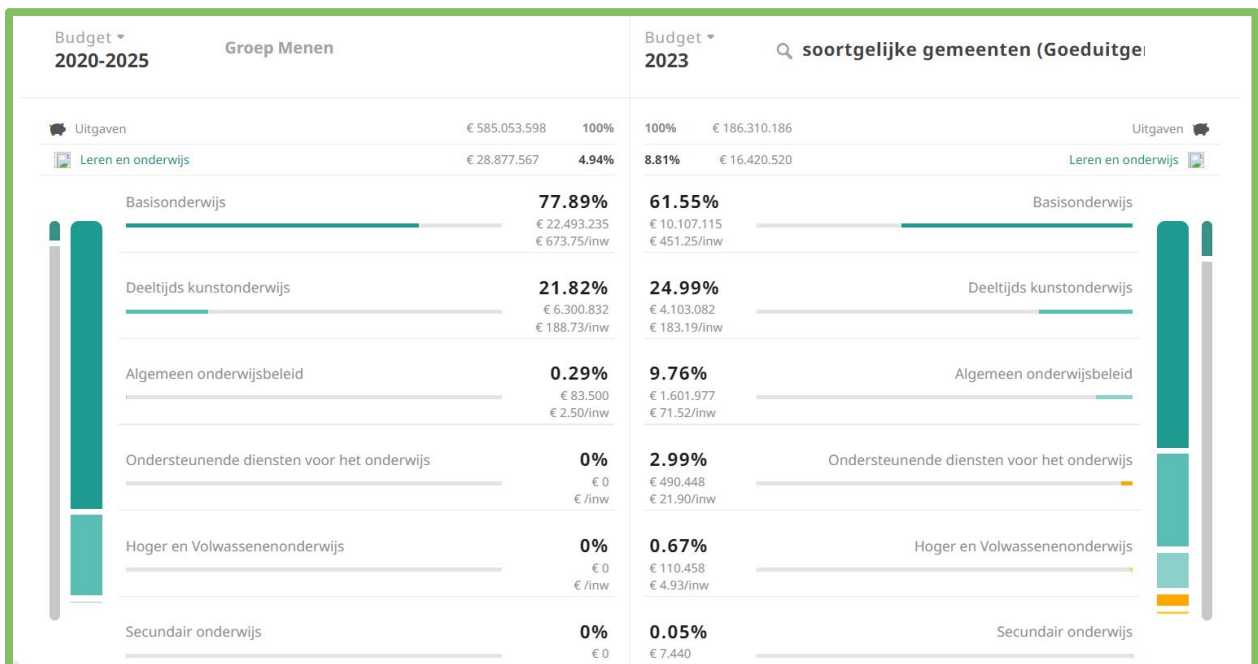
Budget ▾
2020-2025

Groep Menen

Budget ▾
2023

soortgelijke gemeenten (Goeduitge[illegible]

Uitgaven € 585.053.598 100%
Leren en onderwijs € 28.877.567 4.94%

100% € 186.310.186 Uitgaven
8.81% € 16.420.520 Leren en onderwijs

Basisonderwijs 77.89% € 22.493.235 € 673.75/inw
Deeltijds kunstonderwijs 21.82% € 6.300.832 € 188.73/inw
Algemeen onderwijsbeleid 0.29% € 83.500 € 2.50/inw
Ondersteunende diensten voor het onderwijs 0% € 0 € /inw
Hoger en Volwassenenonderwijs 0% € 0 € /inw
Secundair onderwijs 0% € 0

61.55% € 10.107.115 € 451.25/inw Basisonderwijs
24.99% € 4.103.082 € 183.19/inw Deeltijds kunstonderwijs
9.76% € 1.601.977 € 71.52/inw Algemeen onderwijsbeleid
2.99% € 490.448 € 21.90/inw Ondersteunende diensten voor het onderwijs
0.67% € 110.458 € 4.93/inw Hoger en Volwassenenonderwijs
0.05% € 7.440 Secundair onderwijs